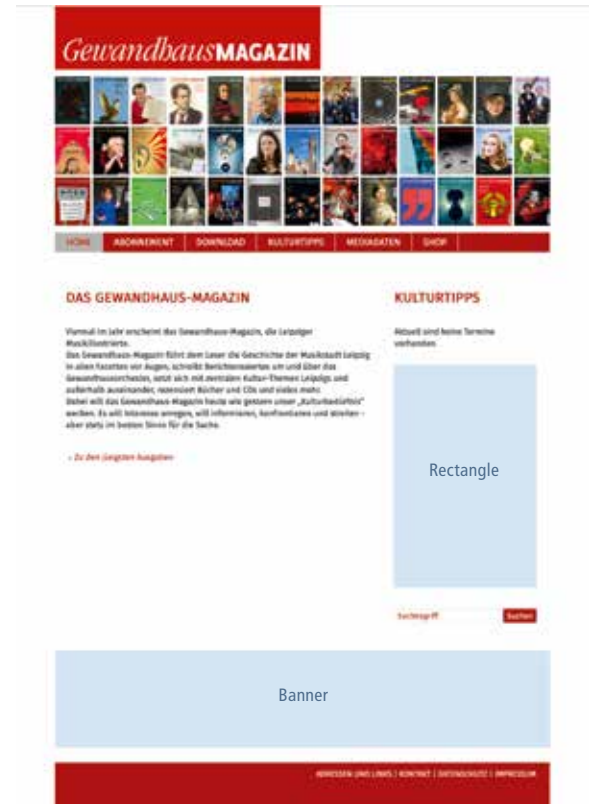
GewandhausMAGAZIN

HOME | ABONNEMENT | DOWNLOAD | KULTURTIPPS | MEDIADATEN | SHOP

DAS GEWANDHAUS-MAGAZIN

Viermal im Jahr erscheint das Gewandhaus-Magazin, die Leipziger Musikillustrierte.
Das Gewandhaus-Magazin führt dem Leser die Geschichte der Musikstadt Leipzig in allen Facetten vor Augen, schreibt Berichtenswertes um und über das Gewandhausorchester, setzt sich mit zentralen Kultur-Themen Leipzigs und außerhalb auseinander, rezensiert Bücher und CDs und vieles mehr.
Dabei will das Gewandhaus-Magazin heute wie gestern unser „Kulturbedürfnis" wecken. Es will Interesse anregen, will informieren, konfrontieren und streiten – aber stets im besten Sinne für die Sache.

» Zu den jüngsten Ausgaben

KULTURTIPPS

Aktuell sind keine Termine vorhanden.

Rectangle

Suchbegriff | Suchen

Banner

ADRESSEN UND LINKS | KONTAKT | DATENSCHUTZ | IMPRESSUM